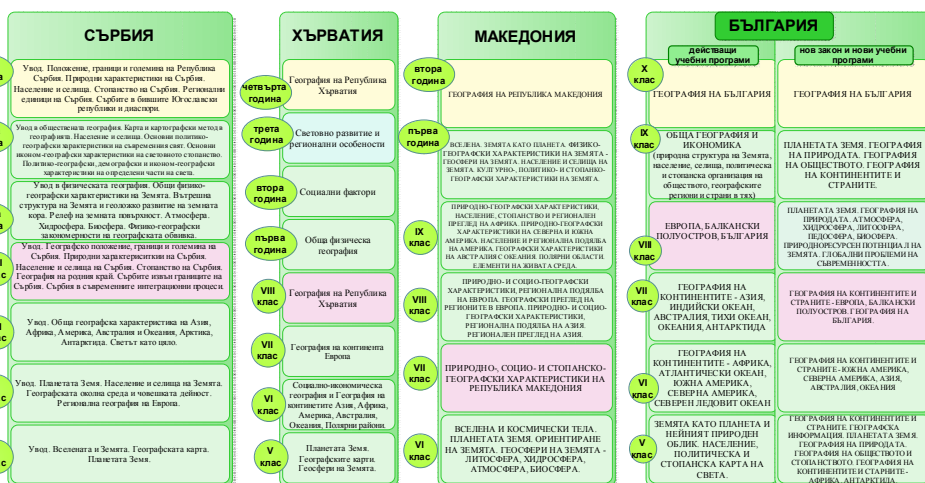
СЪРБИЯ

Увод. Положение, граници и големина на Република Сърбия. Природни характеристики на Сърбия. Население и селища. Стопанство на Сърбия. Регионални единици на Сърбия. Сърбите в бившите Югославски републики и диаспора.

Увод в обществената география. Карта и картографски метод в географията. Население и селища. Основни политико-географски характеристики на съвременния свят. Основни иконом-географски характеристики на световното стопанство. Политико-географски, демографски и иконом-географски характеристики на определени части на света.

Увод в физическата география. Общи физико-географски характеристики на Земята. Вътрешна структура на Земята и геоложко развитие на земната кора. Релеф на земната повърхност. Атмосфера. Хидросфера. Биосфера. Физико-географски закономерности на географската обвивка.

Увод. Географско положение, граници и големина на Сърбия. Природни характеристики на Сърбия. Население и селища на Сърбия. Стопанство на Сърбия. География на родния край. Сърбите извън границите на Сърбия. Сърбия в съвременните интеграционни процеси.

Увод. Обща географска характеристика на Азия, Африка, Америка, Австралия и Океания, Арктика, Антарктида. Светът като цяло.

Увод. Планетата Земя. Население и селища на Земята. Географската околна среда и човешката дейност. Регионална география на Европа.

Увод. Вселената и Земята. Географската карта. Планетата Земя.

ХЪРВАТИЯ

четвърта година
География на Република Хърватия

трета година
Световно развитие и регионални особености

втора година
Социални фактори

първа година
Обща физическа география

VIII клас
География на Република Хърватия

VII клас
География на континента Европа

VI клас
Социално-икономическа география и География на континентите Азия, Африка, Америка, Австралия, Океания, Полярни райони.

V клас
Планетата Земя. Географските карти. Геосфери на Земята.

МАКЕДОНИЯ

втора година
ГЕОГРАФИЯ НА РЕПУБЛИКА МАКЕДОНИЯ

първа година
ВСЕЛЕНА. ЗЕМЯТА КАТО ПЛАНЕТА. ФИЗИКО-ГЕОГРАФСКИ ХАРАКТЕРИСТИКИ НА ЗЕМЯТА - ГЕОСФЕРИ НА ЗЕМЯТА. НАСЕЛЕНИЕ И СЕЛИЩА НА ЗЕМЯТА. КУЛТУРНО-, ПОЛИТИКО- И СТОПАНСКО-ГЕОГРАФСКИ ХАРАКТЕРИСТИКИ НА ЗЕМЯТА.

IX клас
ПРИРОДНО-ГЕОГРАФСКИ ХАРАКТЕРИСТИКИ, НАСЕЛЕНИЕ, СТОПАНСТВО И РЕГИОНАЛЕН ПРЕГЛЕД НА АФРИКА. ПРИРОДНО-ГЕОГРАФСКИ ХАРАКТЕРИСТИКИ НА СЕВЕРНА И ЮЖНА АМЕРИКА. НАСЕЛЕНИЕ И РЕГИОНАЛНА ПОДЯЛБА НА АМЕРИКА. ГЕОГРАФСКИ ХАРАКТЕРИСТИКИ НА АВСТРАЛИЯ С ОКЕАНИЯ. ПОЛЯРНИ ОБЛАСТИ. ЕЛЕМЕНТИ НА ЖИВАТА СРЕДА.

VIII клас
ПРИРОДНО- И СОЦИО-ГЕОГРАФСКИ ХАРАКТЕРИСТИКИ, РЕГИОНАЛНА ПОДЯЛБА НА ЕВРОПА. ГЕОГРАФСКИ ПРЕГЛЕД НА РЕГИОНИТЕ В ЕВРОПА. ПРИРОДНО- И СОЦИО-ГЕОГРАФСКИ ХАРАКТЕРИСТИКИ, РЕГИОНАЛНА ПОДЯЛБА НА АЗИЯ. РЕГИОНАЛЕН ПРЕГЛЕД НА АЗИЯ.

VII клас
ПРИРОДНО-, СОЦИО- И СТОПАНСКО-ГЕОГРАФСКИ ХАРАКТЕРИСТИКИ НА РЕПУБЛИКА МАКЕДОНИЯ

VI клас
ВСЕЛЕНА И КОСМИЧЕСКИ ТЕЛА. ПЛАНЕТАТА ЗЕМЯ. ОРИЕНТИРАНЕ НА ЗЕМЯТА. ГЕОСФЕРИ НА ЗЕМЯТА - ЛИТОСФЕРА, ХИДРОСФЕРА, АТМОСФЕРА, БИОСФЕРА.

БЪЛГАРИЯ

| | действащи учебни програми | нов закон и нови учебни програми |
|---|---|---|
| X клас | ГЕОГРАФИЯ НА БЪЛГАРИЯ | ГЕОГРАФИЯ НА БЪЛГАРИЯ |
| IX клас | ОБЩА ГЕОГРАФИЯ И ИКОНОМИКА (природна структура на Земята, население, селища, политическа и стопанска организация на обществото, географските региони и страни в тях) | ПЛАНЕТАТА ЗЕМЯ. ГЕОГРАФИЯ НА ПРИРОДАТА. ГЕОГРАФИЯ НА ОБЩЕСТВОТО. ГЕОГРАФИЯ НА КОНТИНЕНТИТЕ И СТРАНИТЕ. |
| VIII клас | ЕВРОПА, БАЛКАНСКИ ПОЛУОСТРОВ, БЪЛГАРИЯ | ПЛАНЕТАТА ЗЕМЯ. ГЕОГРАФИЯ НА ПРИРОДАТА. АТМОСФЕРА, ХИДРОСФЕРА, ЛИТОСФЕРА, ПЕДОСФЕРА, БИОСФЕРА. ПРИРОДНОРЕСУРСЕН ПОТЕНЦИАЛ НА ЗЕМЯТА. ГЛОБАЛНИ ПРОБЛЕМИ НА СЪВРЕМЕННОСТТА. |
| VII клас | ГЕОГРАФИЯ НА КОНТИНЕНТИТЕ - АЗИЯ, ИНДИЙСКИ ОКЕАН, АВСТРАЛИЯ, ТИХИ ОКЕАН, ОКЕАНИЯ, АНТАРКТИДА | ГЕОГРАФИЯ НА КОНТИНЕНТИТЕ И СТРАНИТЕ - ЕВРОПА, БАЛКАНСКИ ПОЛУОСТРОВ. ГЕОГРАФИЯ НА БЪЛГАРИЯ. |
| VI клас | ГЕОГРАФИЯ НА КОНТИНЕНТИТЕ - АФРИКА, АТЛАНТИЧЕСКИ ОКЕАН, ЮЖНА АМЕРИКА, СЕВЕРНА АМЕРИКА, СЕВЕРЕН ЛЕДОВИТ ОКЕАН | ГЕОГРАФИЯ НА КОНТИНЕНТИТЕ И СТРАНИТЕ - ЮЖНА АМЕРИКА, СЕВЕРНА АМЕРИКА, АЗИЯ, АВСТРАЛИЯ, ОКЕАНИЯ |
| V клас | ЗЕМЯТА КАТО ПЛАНЕТА И НЕЙНИЯТ ПРИРОДЕН ОБЛИК. НАСЕЛЕНИЕ, ПОЛИТИЧЕСКА И СТОПАНСКА КАРТА НА СВЕТА. | ГЕОГРАФИЯ НА КОНТИНЕНТИТЕ И СТРАНИТЕ. ГЕОГРАФСКА ИНФОРМАЦИЯ. ПЛАНЕТАТА ЗЕМЯ. ГЕОГРАФИЯ НА ПРИРОДАТА. ГЕОГРАФИЯ НА ОБЩЕСТВОТО И СТОПАНСТВОТО. ГЕОГРАФИЯ НА КОНТИНЕНТИТЕ И СТРАНИТЕ - АФРИКА, АНТАРКТИДА. |